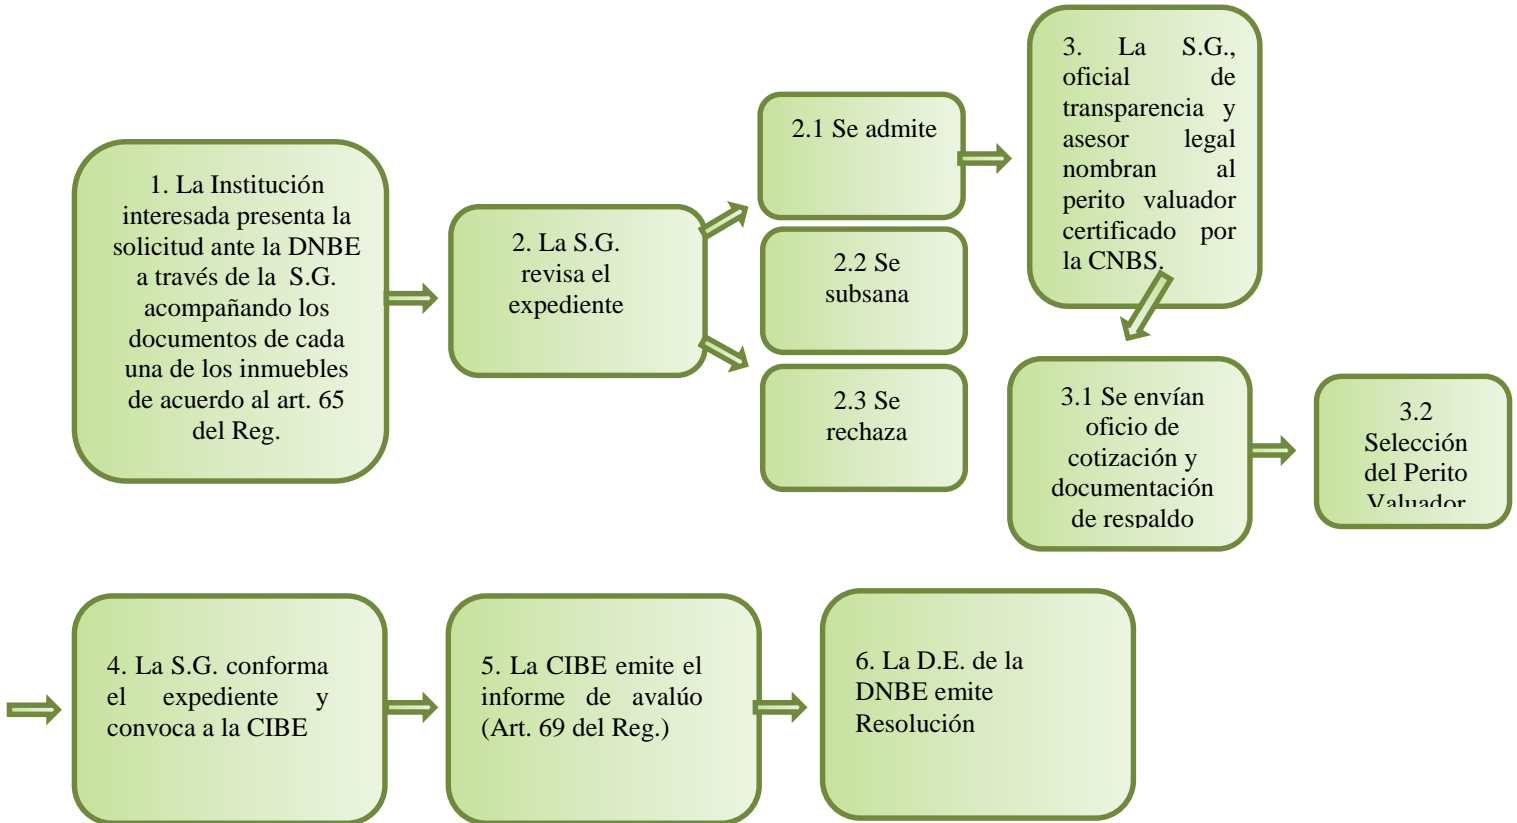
1. La Institución interesada presenta la solicitud ante la DNBE a través de la S.G. acompañando los documentos de cada una de los inmuebles de acuerdo al art. 65 del Reg.

2. La S.G. revisa el expediente

2.1 Se admite

2.2 Se subsana

2.3 Se rechaza

3. La S.G., oficial de transparencia y asesor legal nombran al perito valuador certificado por la CNBS.

3.1 Se envían oficio de cotización y documentación de respaldo

3.2 Selección del Perito Valuador

4. La S.G. conforma el expediente y convoca a la CIBE

5. La CIBE emite el informe de avalúo (Art. 69 del Reg.)

6. La D.E. de la DNBE emite Resolución